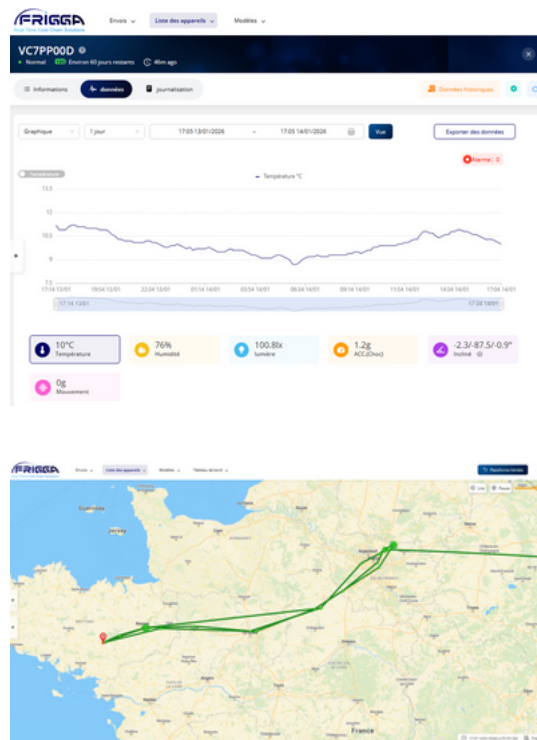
FRIGGA
Envois Liste des appareils Modèles

VC7PP00D
Normal Environ 60 jours restants 46m ago

Informations données Journalisation
Données historiques

Graphique 1 jour 17:05 13/01/2026 ~ 17:05 14/01/2026 Vue Exporter des données

Alarme 0

Température °C

13.5
12
10.5
9
7.5

17:14 13/01 19:54 13/01 22:34 13/01 01:14 14/01 03:54 14/01 06:34 14/01 09:14 14/01 11:54 14/01 14:34 14/01 17:04 14/01

17:14 13/01 17:04 14/01

10°C Température
76% Humidité
100.8lx lumière
1.2g ACC(Choc)
-2.3/-87.5/-0.9° Incliné
0g Mouvement

FRIGGA
Envois Liste des appareils Modèles Tableau de bord

France